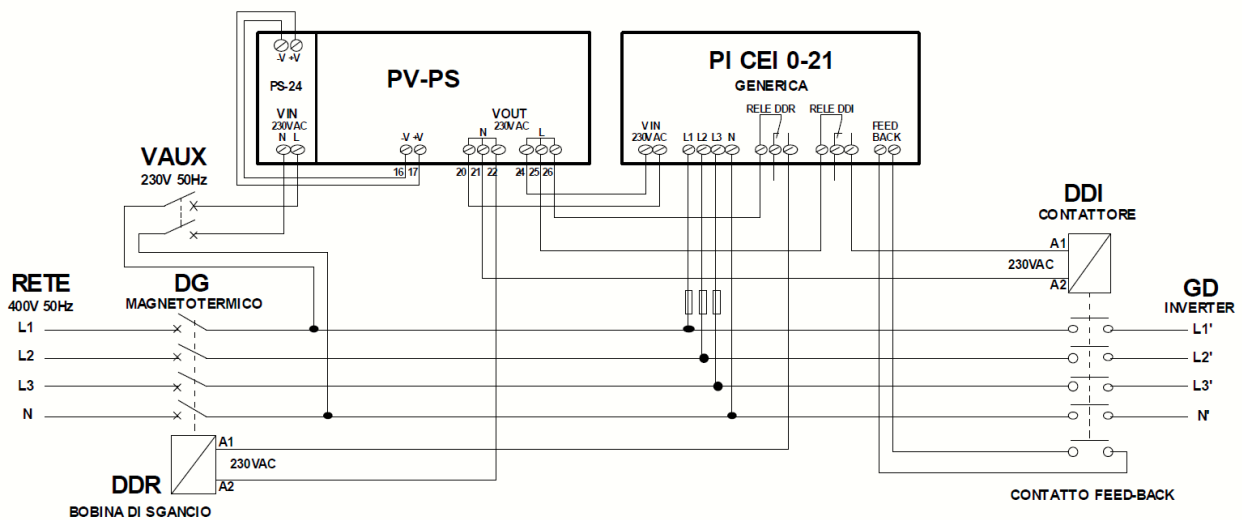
-V +V
PS-24
VIN
230VAC
N L

PV-PS

-V +V
16 17

VOUT
230VAC
N
L
20 21 22
24 25 26

PI CEI 0-21
GENERICA

VIN
230VAC

L1 L2 L3 N

RELE DDR

RELE DDI

FEED BACK

VAUX
230V 50Hz

DDI
CONTATTORE

A1
230VAC
A2

RETE
400V 50Hz

DG
MAGNETOTERMICO

GD
INVERTER

L1
L2
L3
N

L1'
L2'
L3'
N'

A1
230VAC
A2

DDR
BOBINA DI SGANCIO

CONTATTO FEED-BACK